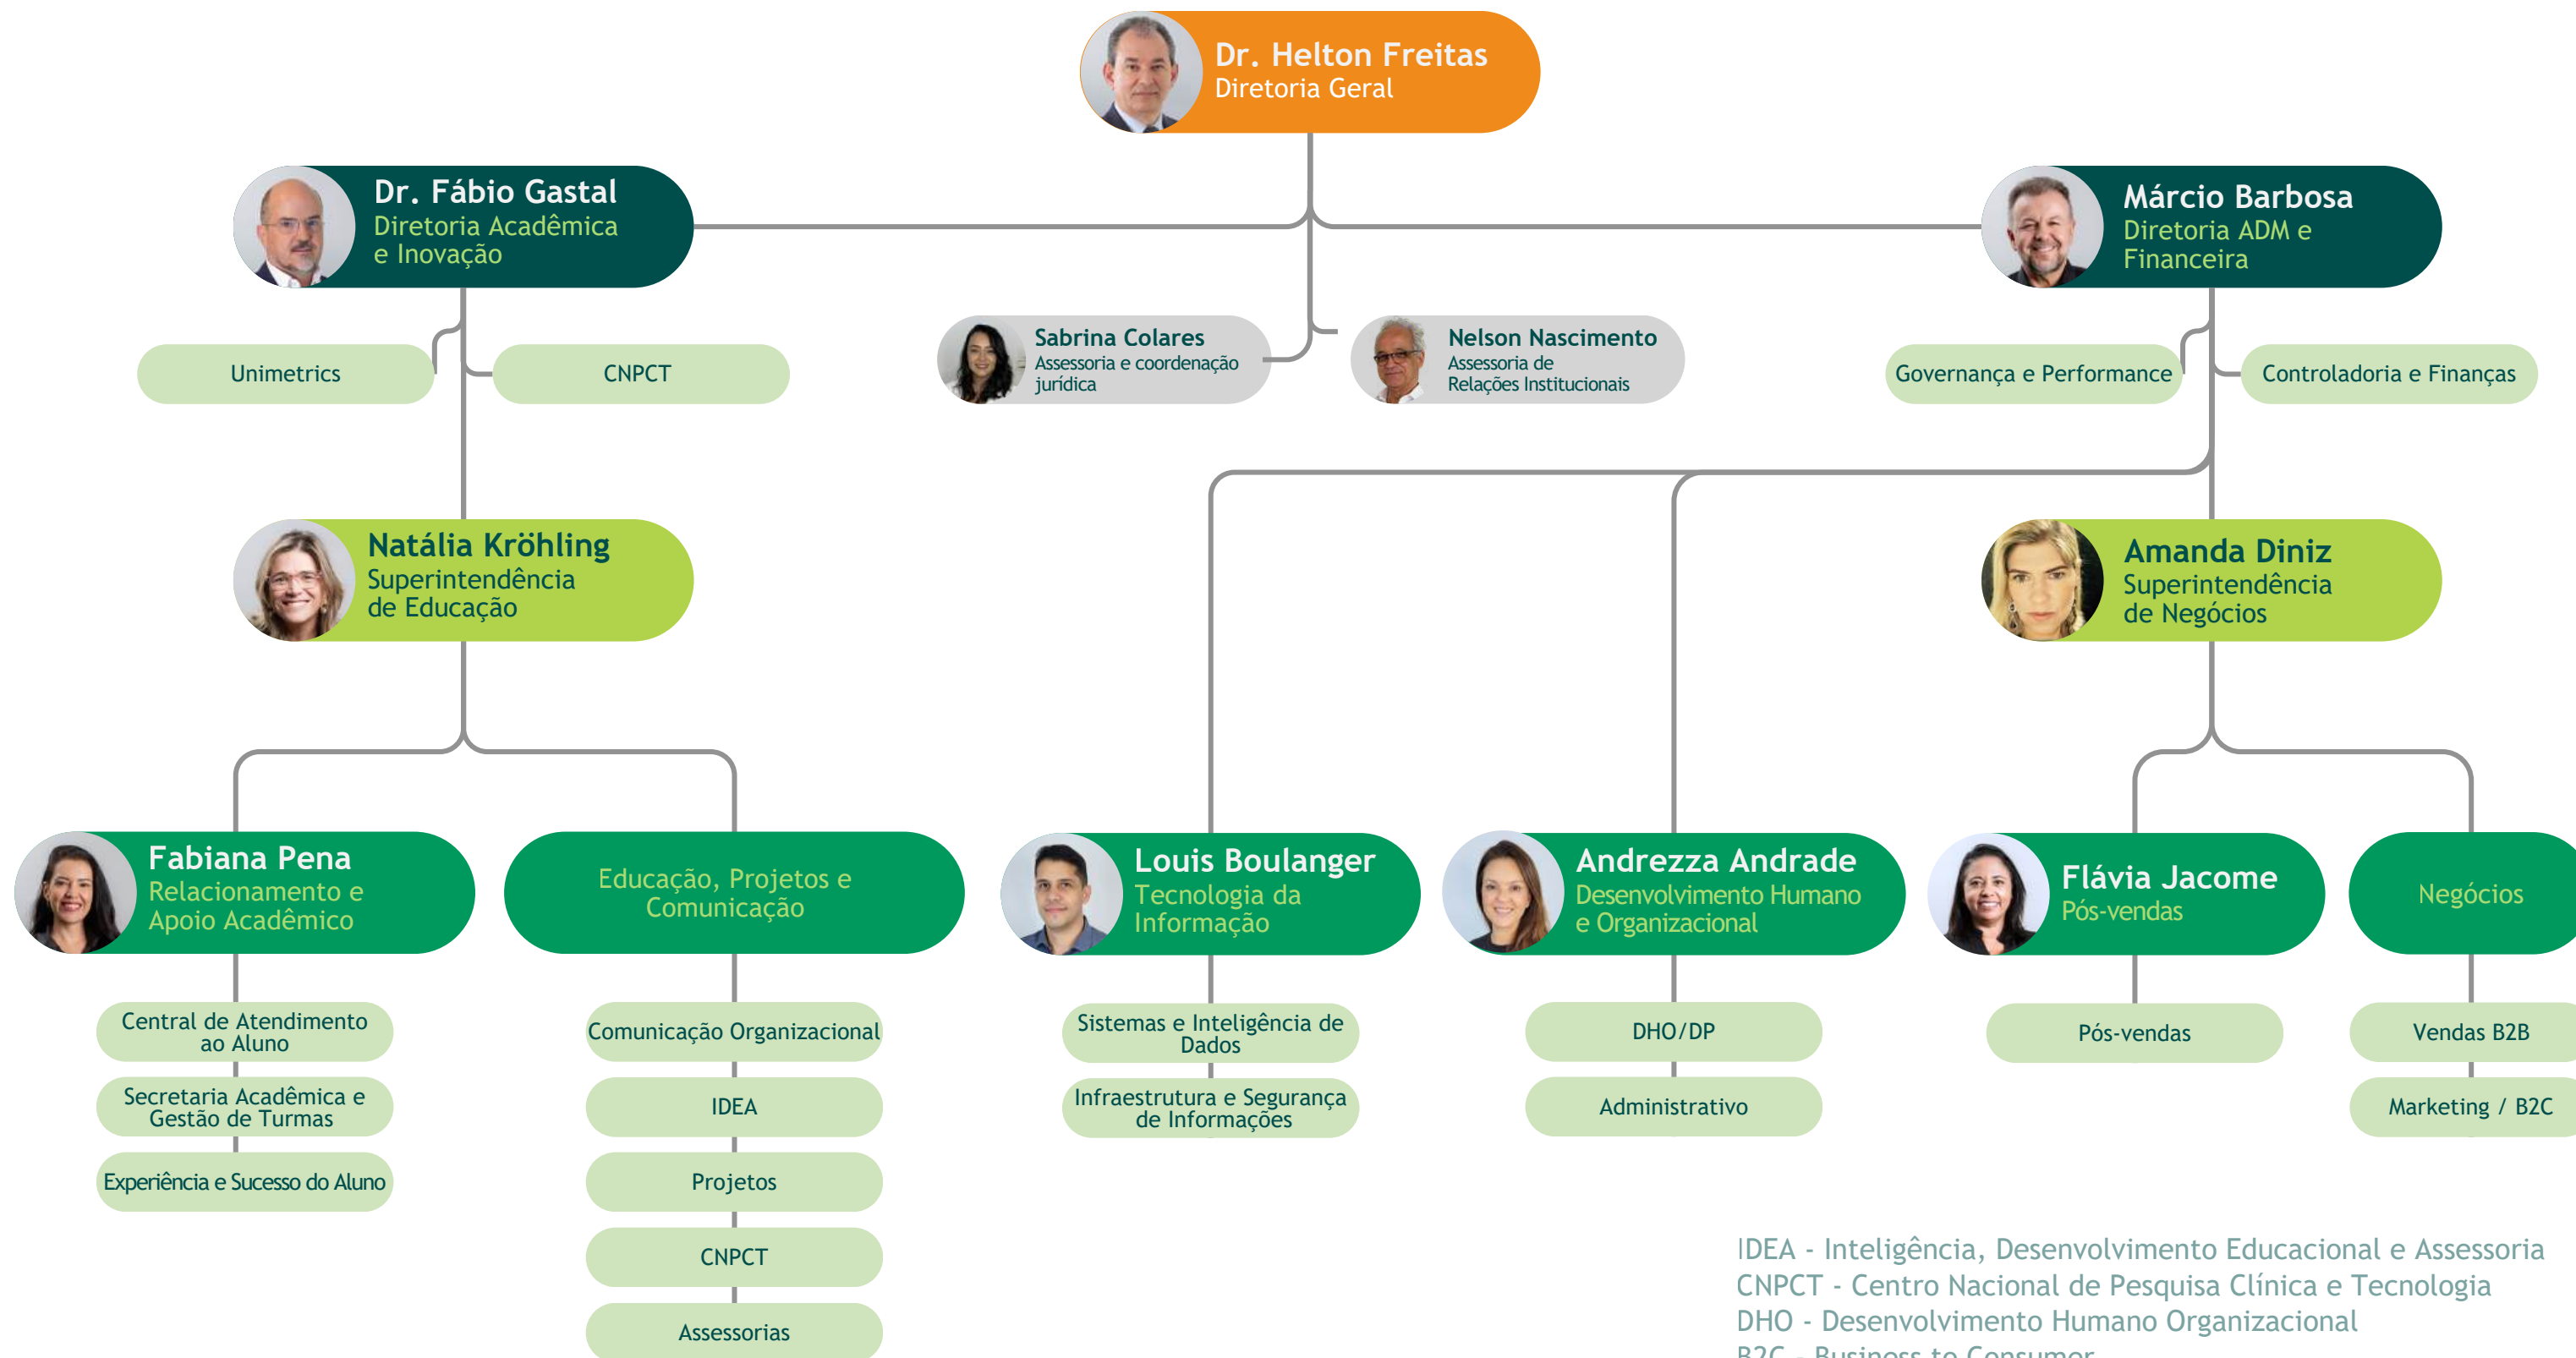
Dr. Helton Freitas
Diretoria Geral

Dr. Fábio Gastal
Diretoria Acadêmica e Inovação

Márcio Barbosa
Diretoria ADM e Financeira

Unimetrics

CNPCT

Sabrina Colares
Assessoria e coordenação jurídica

Nelson Nascimento
Assessoria de Relações Institucionais

Governança e Performance

Controladoria e Finanças

Natália Kröhling
Superintendência de Educação

Amanda Diniz
Superintendência de Negócios

Fabiana Pena
Relacionamento e Apoio Acadêmico

Educação, Projetos e Comunicação

Louis Boulanger
Tecnologia da Informação

Andrezza Andrade
Desenvolvimento Humano e Organizacional

Flávia Jacome
Pós-vendas

Negócios

Central de Atendimento ao Aluno

Secretaria Acadêmica e Gestão de Turmas

Experiência e Sucesso do Aluno

Comunicação Organizacional

IDEA

Projetos

CNPCT

Assessorias

Sistemas e Inteligência de Dados

Infraestrutura e Segurança de Informações

DHO/DP

Administrativo

Pós-vendas

Vendas B2B

Marketing / B2C

IDEA - Inteligência, Desenvolvimento Educacional e Assessoria
CNPCT - Centro Nacional de Pesquisa Clínica e Tecnologia
DHO - Desenvolvimento Humano Organizacional
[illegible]